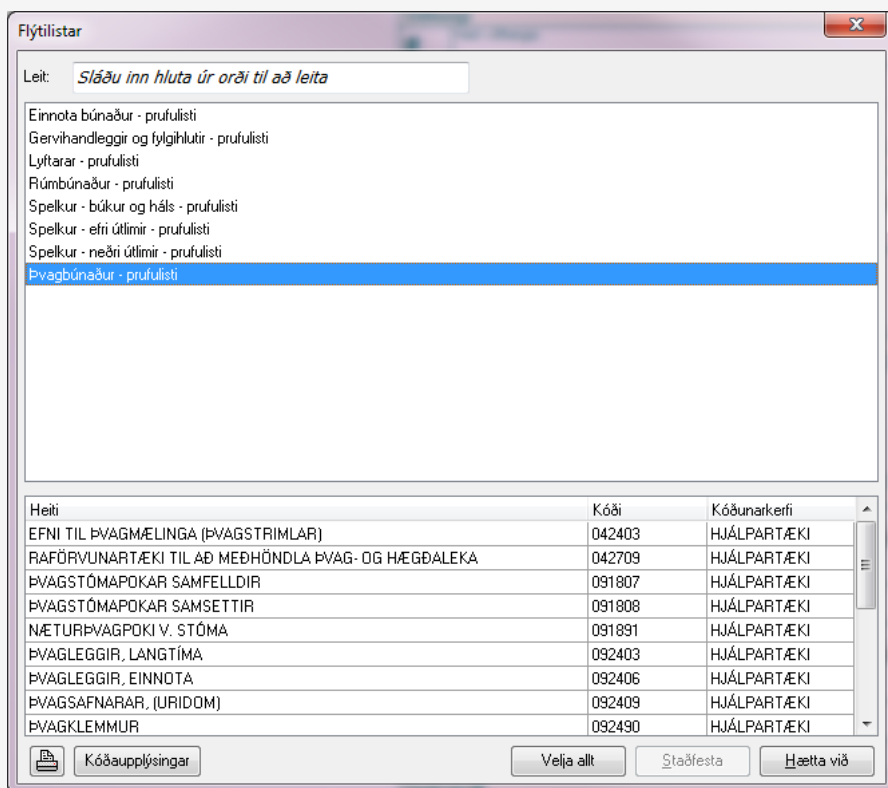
Flýtilistar

Leit: Sláðu inn hluta úr orði til að leita

Einnota búnaður - prufulisti
Gervihandleggir og fylgihlutir - prufulisti
Lyftarar - prufulisti
Rúmbúnaður - prufulisti
Spelkur - búkur og háls - prufulisti
Spelkur - efri útlimir - prufulisti
Spelkur - neðri útlimir - prufulisti
Þvagbúnaður - prufulisti

| Heiti | Kóði | Kóðunarkerfi |
|---|---|---|
| EFNI TIL ÞVAGMÆLINGA (ÞVAGSTRIMLAR) | 042403 | HJÁLPARTÆKI |
| RAFÖRVUNARTÆKI TIL AÐ MEÐHÖNDLA ÞVAG- OG HÆGÐALEKA | 042709 | HJÁLPARTÆKI |
| ÞVAGSTÓMAPOKAR SAMFELLDIR | 091807 | HJÁLPARTÆKI |
| ÞVAGSTÓMAPOKAR SAMSETTIR | 091808 | HJÁLPARTÆKI |
| NÆTURÞVAGPOKI V. STÓMA | 091891 | HJÁLPARTÆKI |
| ÞVAGLEGGIR, LANGTÍMA | 092403 | HJÁLPARTÆKI |
| ÞVAGLEGGIR, EINNOTA | 092406 | HJÁLPARTÆKI |
| ÞVAGSAFNARAR, (URIDOM) | 092409 | HJÁLPARTÆKI |
| ÞVAGKLEMMUR | 092490 | HJÁLPARTÆKI |

Kóðaupplýsingar
Velja allt
Staðfesta
Hætta við